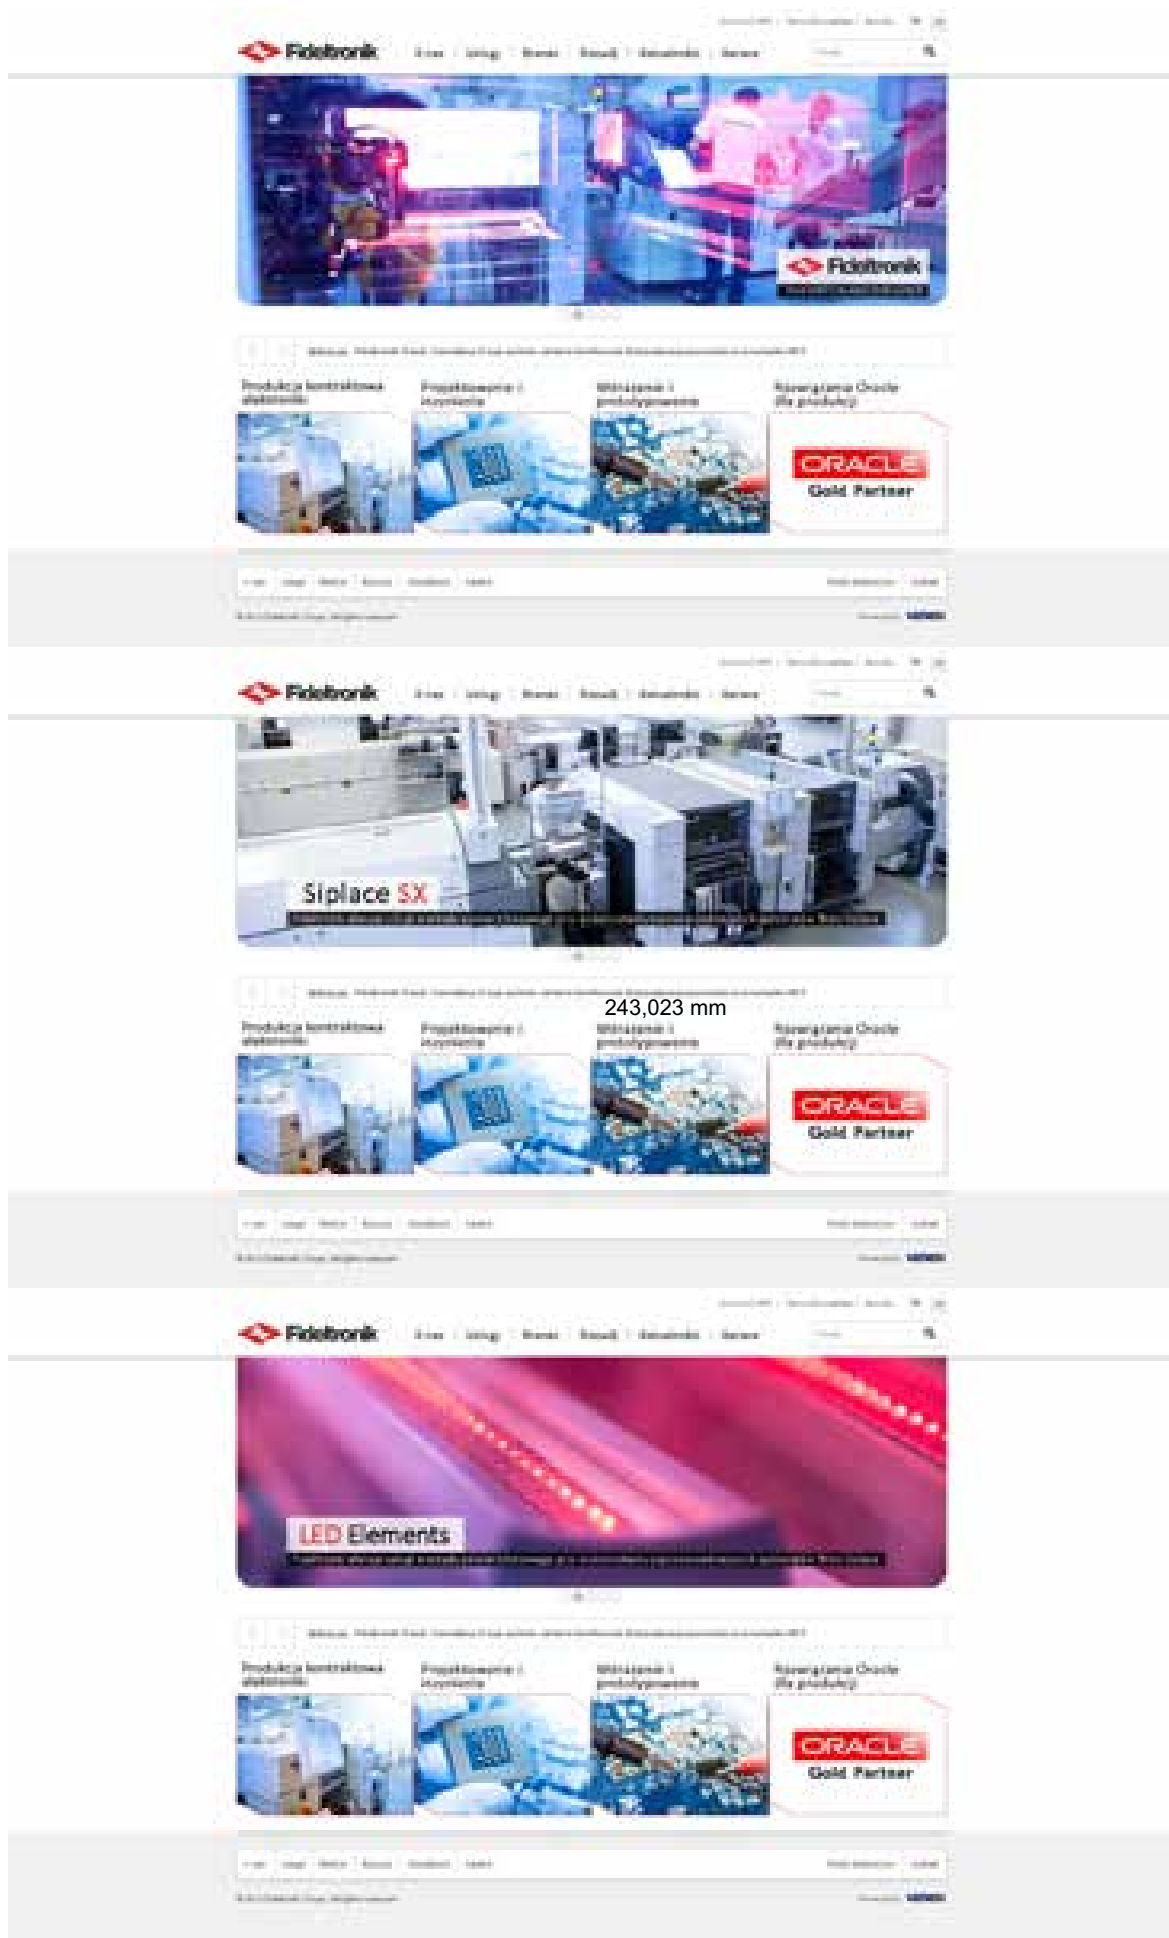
Fideltronik

Fideltronik

Produkcja kontraktowa elektroniki

Projektowanie i inżynieria

Wdrażanie i prototypowanie

Rozwiązania Oracle dla produkcji

ORACLE
Gold Partner

Fideltronik

Siplace SX

243,023 mm

Produkcja kontraktowa elektroniki

Projektowanie i inżynieria

Wdrażanie i prototypowanie

Rozwiązania Oracle dla produkcji

ORACLE
Gold Partner

Fideltronik

LED Elements

Produkcja kontraktowa elektroniki

Projektowanie i inżynieria

Wdrażanie i prototypowanie

Rozwiązania Oracle dla produkcji

ORACLE
Gold Partner